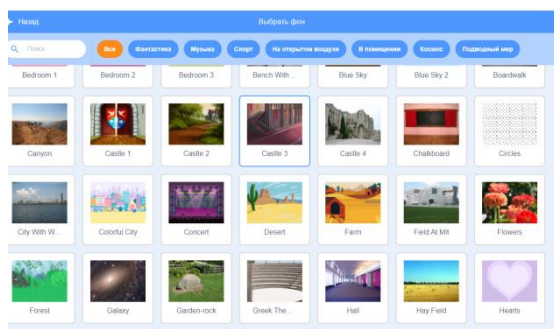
Назад
Выбрать фон
Поиск
Все
Фантастика
Музыка
Спорт
На открытом воздухе
В помещении
Космос
Подводный мир

Bedroom 1
Bedroom 2
Bedroom 3
Bench With...
Blue Sky
Blue Sky 2
Boardwalk

Canyon
Castle 1
Castle 2
Castle 3
Castle 4
Chalkboard
Circles

City With W...
Colorful City
Concert
Desert
Farm
Field At Mit
Flowers

Forest
Galaxy
Garden-rock
Greek The...
Hall
Hay Field
Hearts